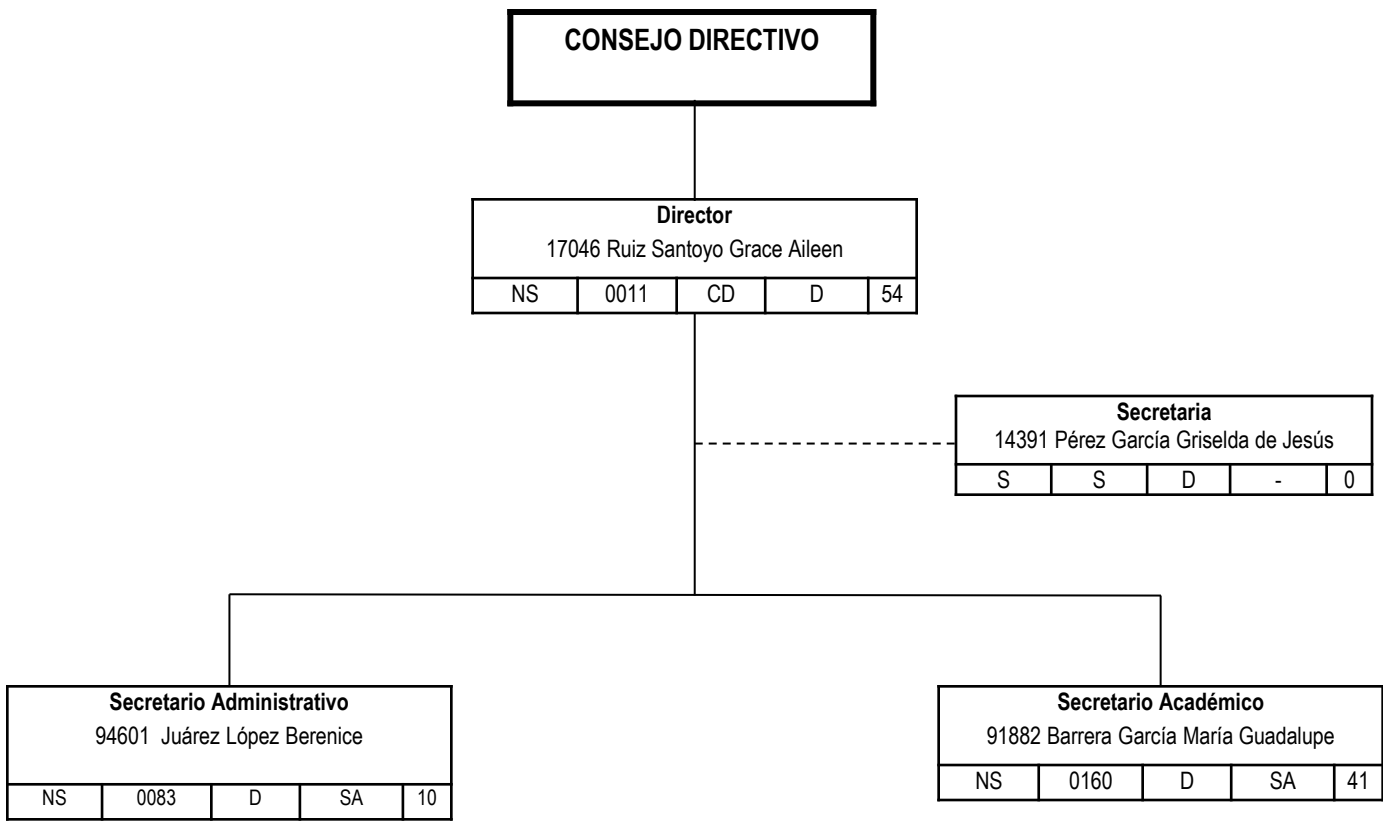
CONSEJO DIRECTIVO

Director
17046 Ruiz Santoyo Grace Aileen

| NS | 0011 | CD | D | 54 |
|---|---|---|---|---|

Secretaria
14391 Pérez García Griselda de Jesús

| S | S | D | - | 0 |
|---|---|---|---|---|

Secretario Administrativo
94601 Juárez López Berenice

| NS | 0083 | D | SA | 10 |
|---|---|---|---|---|

Secretario Académico
91882 Barrera García María Guadalupe

| NS | 0160 | D | SA | 41 |
|---|---|---|---|---|